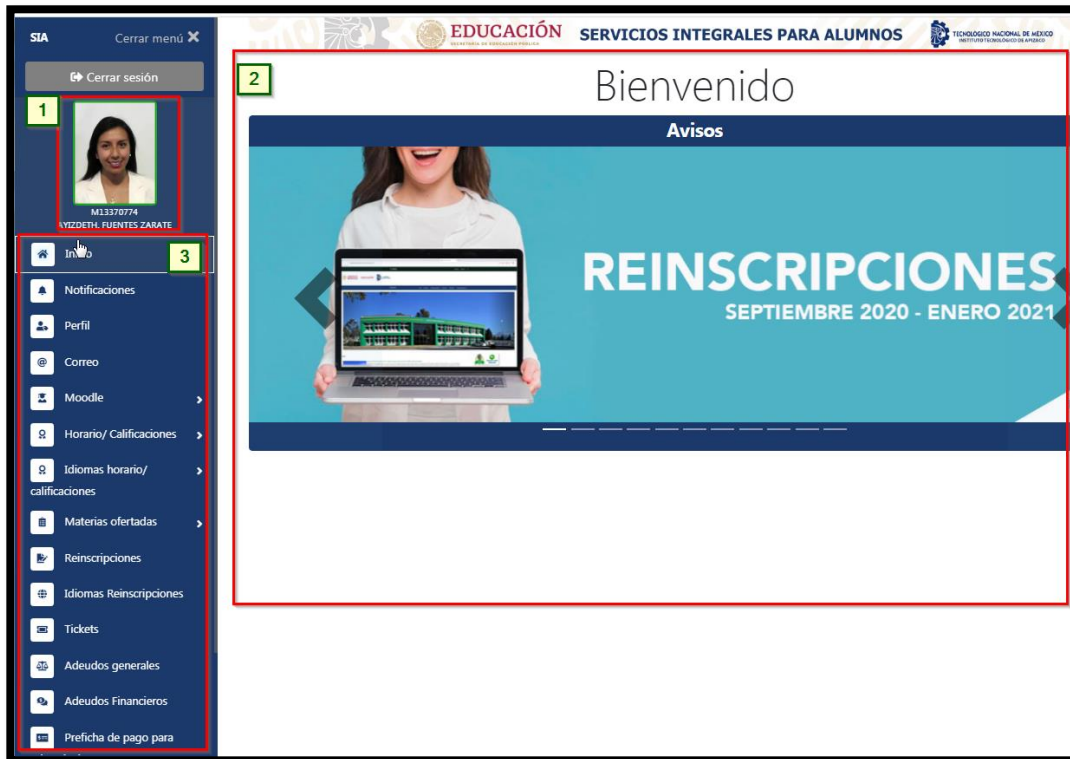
SIA

Cerrar menú ✖

Cerrar sesión

1

M13370774
AYIZDETH. FUENTES ZARATE

Inicio

3

Notificaciones

Perfil

Correo

Moodle

Horario/ Calificaciones

Idiomas horario/ calificaciones

Materias ofertadas

Reinscripciones

Idiomas Reinscripciones

Tickets

Adeudos generales

Adeudos Financieros

Preficha de pago para

EDUCACIÓN
SECRETARÍA DE EDUCACIÓN PÚBLICA

SERVICIOS INTEGRALES PARA ALUMNOS

TECNOLÓGICO NACIONAL DE MÉXICO
INSTITUTO TECNOLÓGICO DE APIZACO

2

Bienvenido

Avisos

REINSCRIPCIONES
SEPTIEMBRE 2020 - ENERO 2021